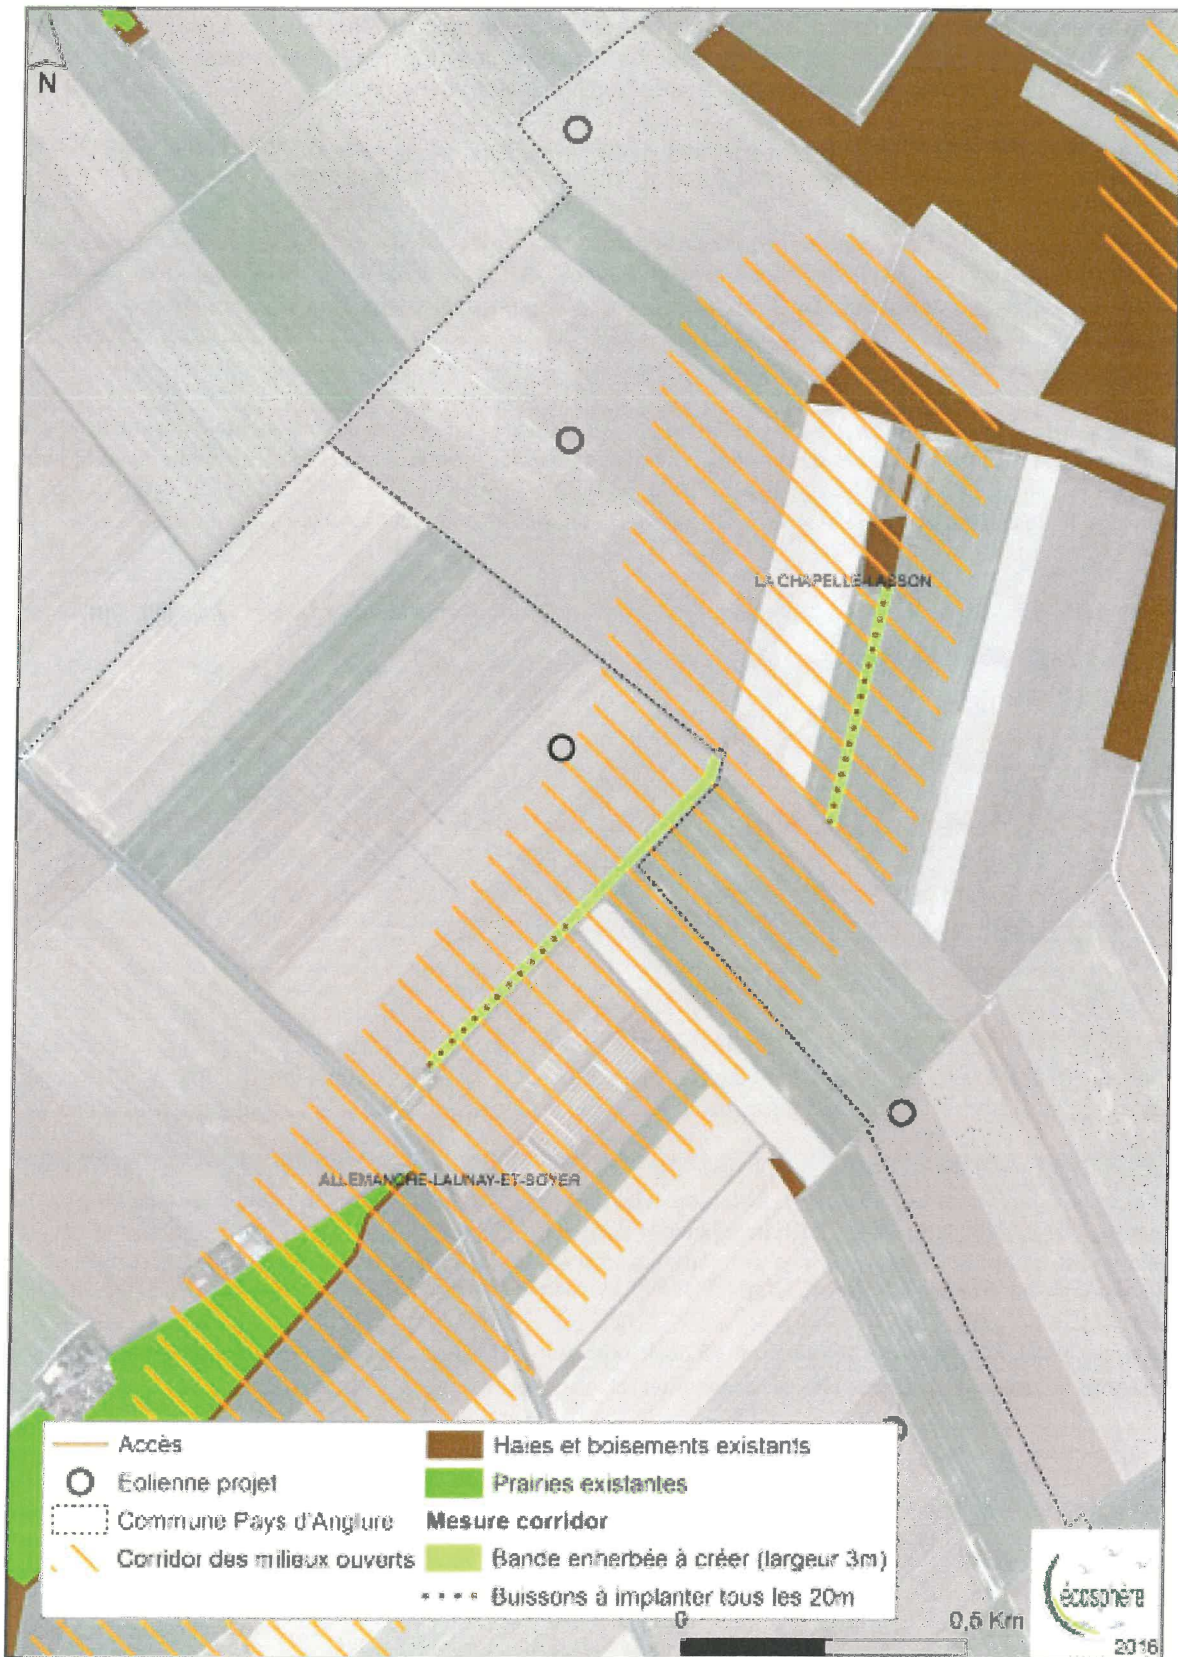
N

LA CHAPELLE-LASSON

ALLEMANCHE-LAUNAY-ET-SOYER

Accès
Eolienne projet
Commune Pays d'Anglure
Corridor des milieux ouverts

Haies et boisements existants
Prairies existantes
Mesure corridor
Bande enherbée à créer (largeur 3m)
Buissons à implanter tous les 20m

0
0,5 Km

écosphère
2016